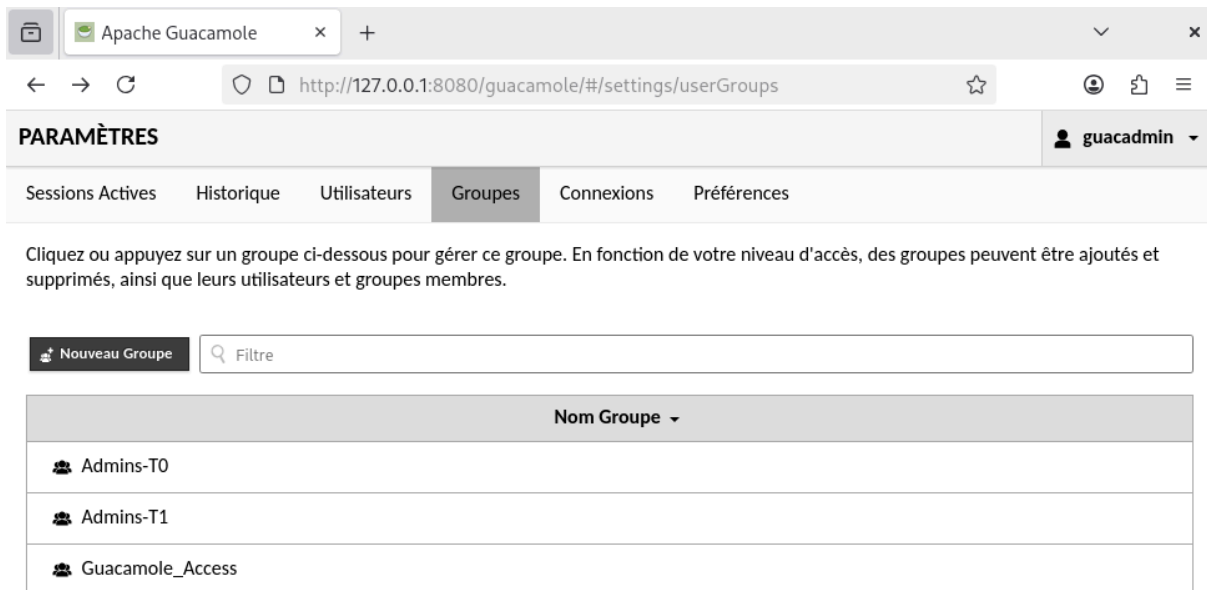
Apache Guacamole × +

http://127.0.0.1:8080/guacamole/#/settings/userGroups

PARAMÈTRES

guacadmin

Sessions Actives Historique Utilisateurs Groupes Connexions Préférences

Cliquez ou appuyez sur un groupe ci-dessous pour gérer ce groupe. En fonction de votre niveau d'accès, des groupes peuvent être ajoutés et supprimés, ainsi que leurs utilisateurs et groupes membres.

Nouveau Groupe

Filtre

| Nom Groupe |
|---|
| Admins-T0 |
| Admins-T1 |
| Guacamole_Access |